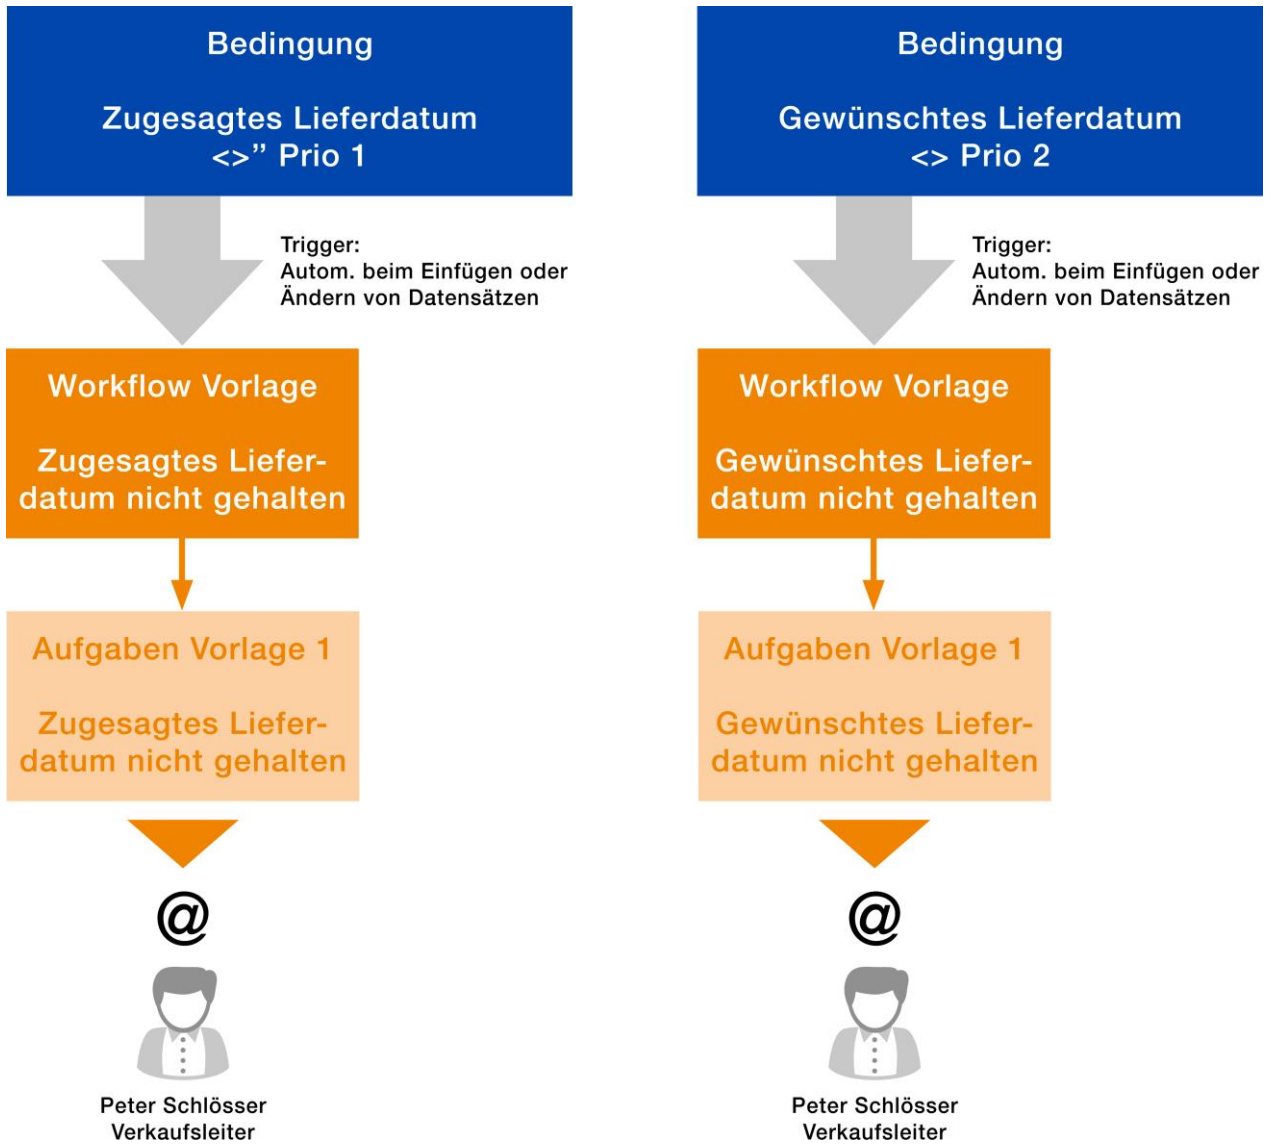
Bedingung

Zugesagtes Lieferdatum <>" Prio 1

Trigger:
Autom. beim Einfügen oder Ändern von Datensätzen

Workflow Vorlage

Zugesagtes Lieferdatum nicht gehalten

Aufgaben Vorlage 1

Zugesagtes Lieferdatum nicht gehalten

@

Peter Schlösser
Verkaufsleiter

Bedingung

Gewünschtes Lieferdatum <> Prio 2

Trigger:
Autom. beim Einfügen oder Ändern von Datensätzen

Workflow Vorlage

Gewünschtes Lieferdatum nicht gehalten

Aufgaben Vorlage 1

Gewünschtes Lieferdatum nicht gehalten

@

Peter Schlösser
Verkaufsleiter